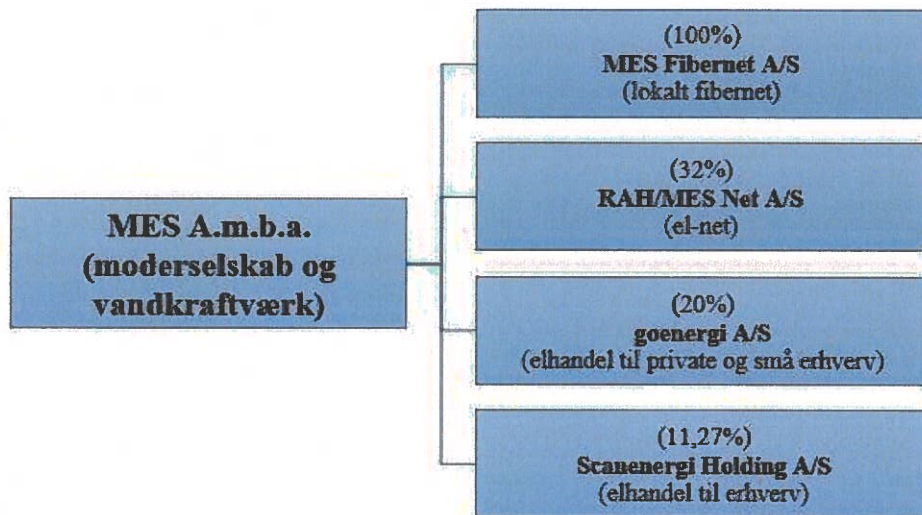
MES A.m.b.a. (moderselskab og vandkraftværk)

(100%)
MES Fibernet A/S
(lokalt fibernet)

(32%)
RAH/MES Net A/S
(el-net)

(20%)
goenergi A/S
(elhandel til private og små erhverv)

(11,27%)
Scanenergi Holding A/S
(elhandel til erhverv)